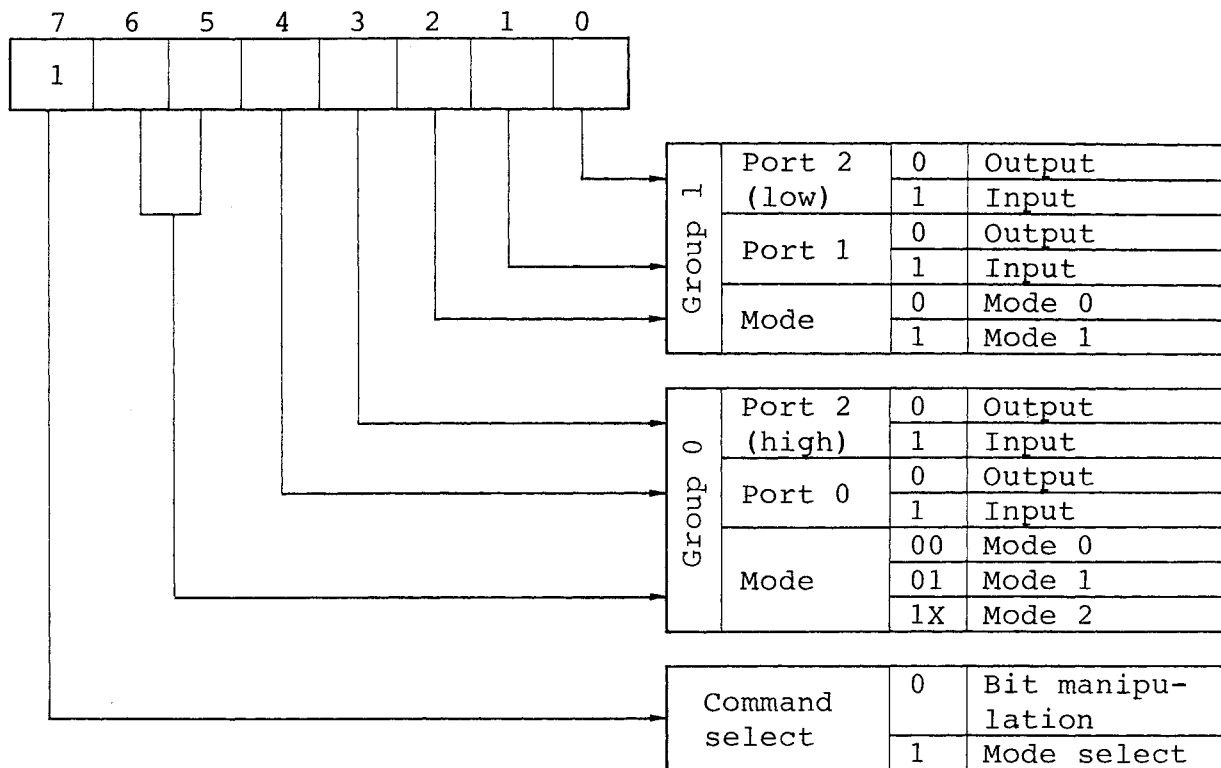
| 7 | 6 | 5 | 4 | 3 | 2 | 1 | 0 |
|---|---|---|---|---|---|---|---|
| 1 | | | | | | | |

| Group 1 | | | |
|---|---|---|---|
| | Port 2 (low) | 0 | Output |
| | | 1 | Input |
| | Port 1 | 0 | Output |
| | | 1 | Input |
| | Mode | 0 | Mode 0 |
| | | 1 | Mode 1 |

| Group 0 | | | |
|---|---|---|---|
| | Port 2 (high) | 0 | Output |
| | | 1 | Input |
| | Port 0 | 0 | Output |
| | | 1 | Input |
| | Mode | 00 | Mode 0 |
| | | 01 | Mode 1 |
| | | 1X | Mode 2 |

| Command select | | |
|---|---|---|
| | 0 | Bit manipulation |
| | 1 | Mode select |